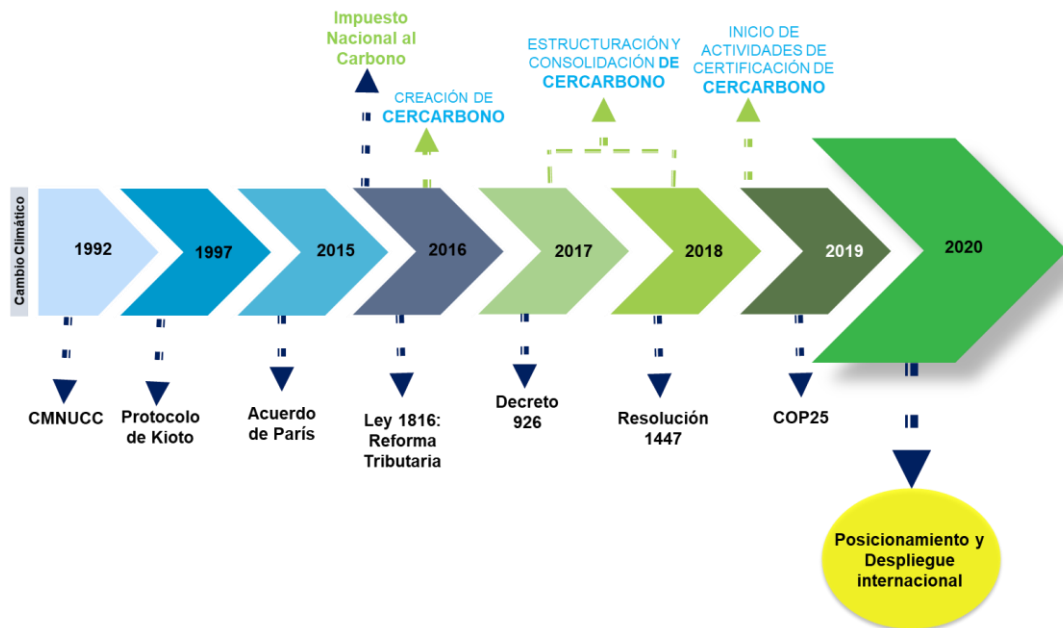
Impuesto Nacional al Carbono

CREACIÓN DE CERCARBONO

ESTRUCTURACIÓN Y CONSOLIDACIÓN DE CERCARBONO

INICIO DE ACTIVIDADES DE CERTIFICACIÓN DE CERCARBONO

Cambio Climático

1992

1997

2015

2016

2017

2018

2019

2020

CMNUCC

Protocolo de Kioto

Acuerdo de París

Ley 1816: Reforma Tributaria

Decreto 926

Resolución 1447

COP25

Posicionamiento y Despliegue internacional